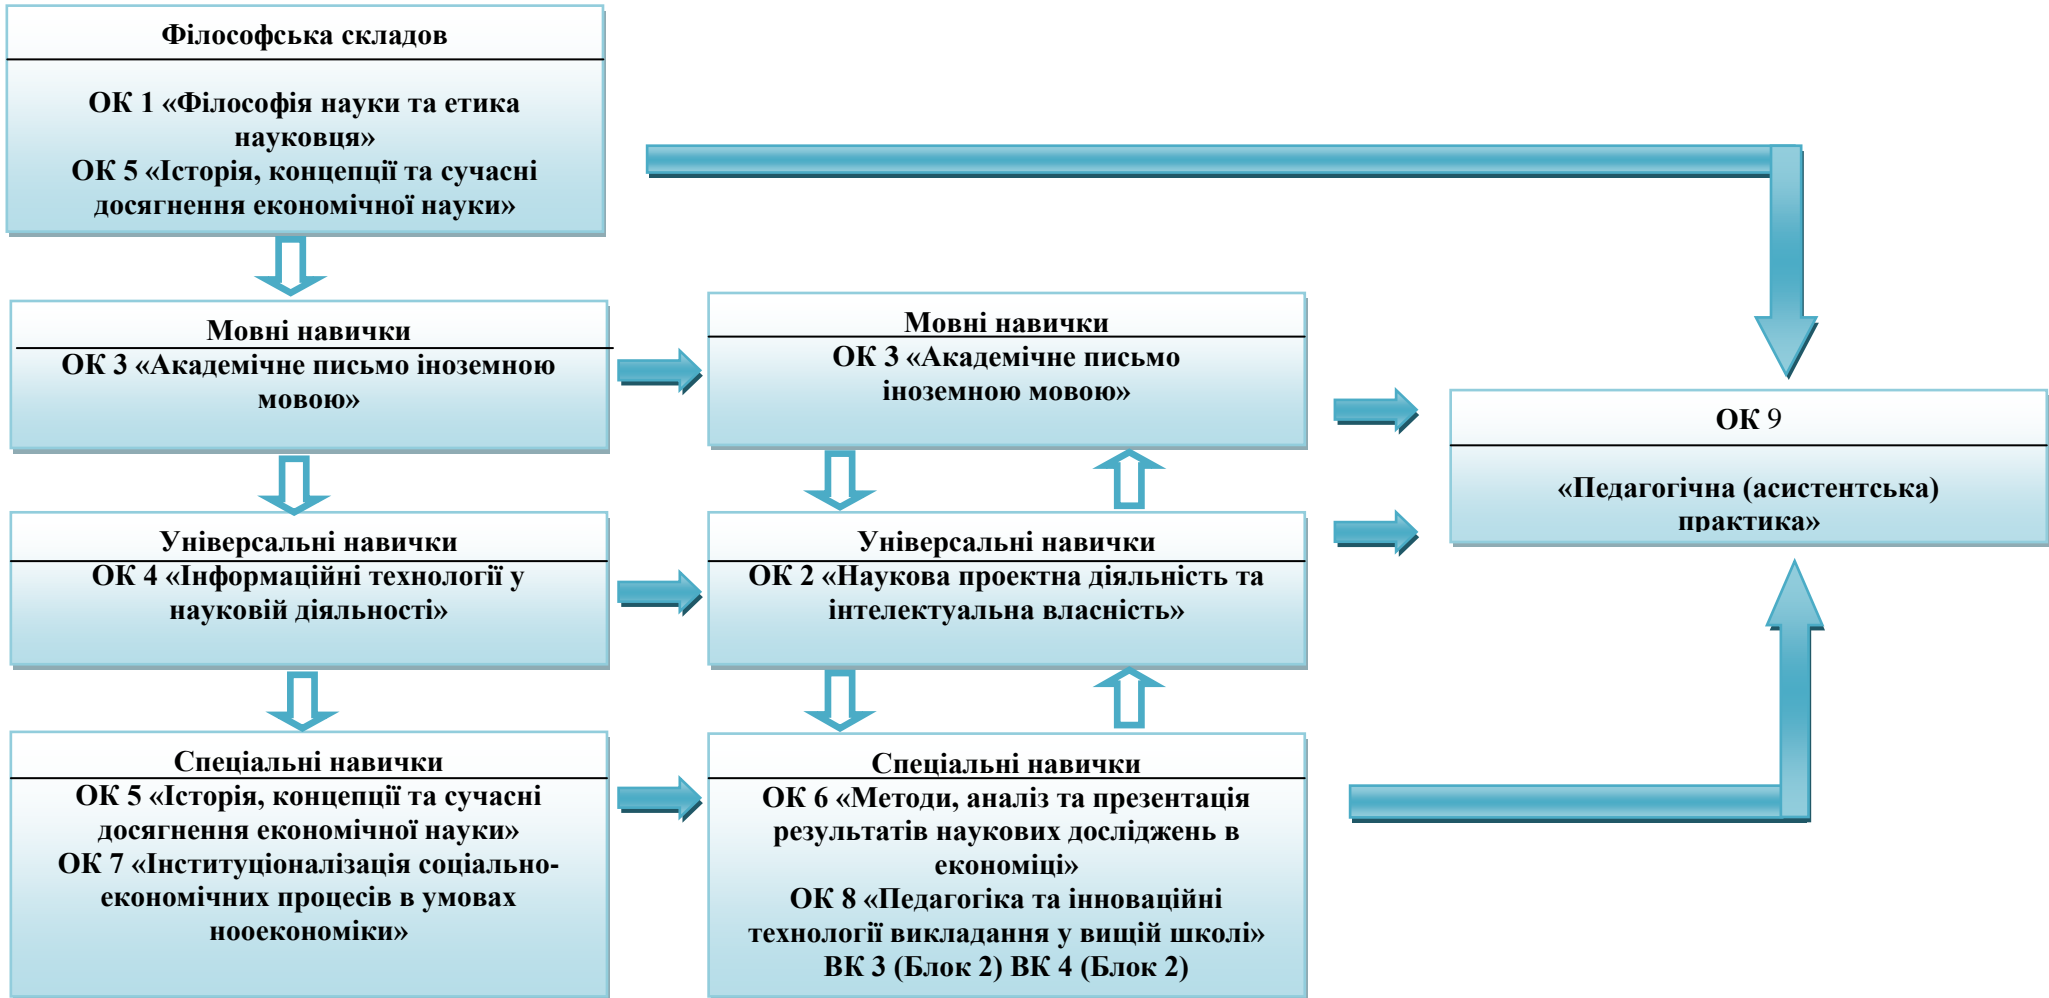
Філософська складов

ОК 1 «Філософія науки та етика науковця»
ОК 5 «Історія, концепції та сучасні досягнення економічної науки»

Мовні навички
ОК 3 «Академічне письмо іноземною мовою»

Мовні навички
ОК 3 «Академічне письмо іноземною мовою»

ОК 9

«Педагогічна (асистентська) практика»

Універсальні навички
ОК 4 «Інформаційні технології у науковій діяльності»

Універсальні навички
ОК 2 «Наукова проектна діяльність та інтелектуальна власність»

Спеціальні навички
ОК 5 «Історія, концепції та сучасні досягнення економічної науки»
ОК 7 «Інституціоналізація соціально-економічних процесів в умовах нооекономіки»

Спеціальні навички
ОК 6 «Методи, аналіз та презентація результатів наукових досліджень в економіці»
ОК 8 «Педагогіка та інноваційні технології викладання у вищій школі»
ВК 3 (Блок 2) ВК 4 (Блок 2)